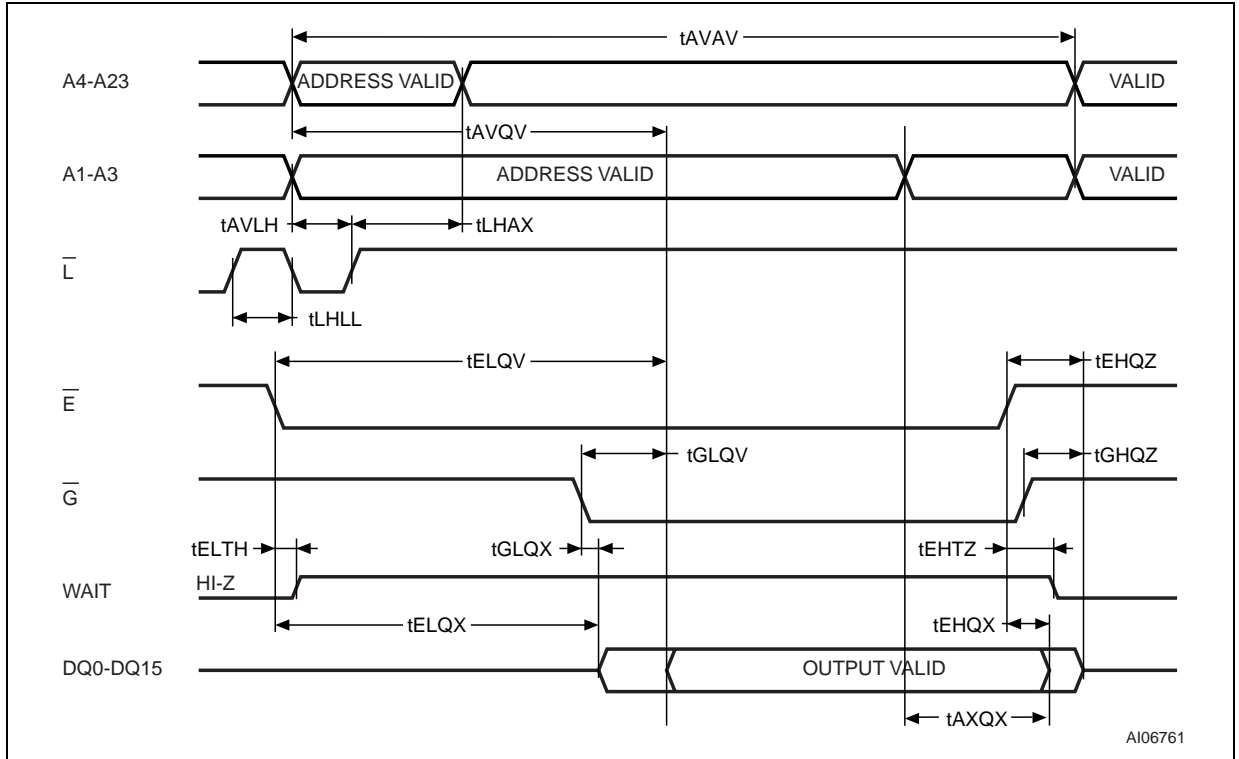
tAVAV

A4-A23 ADDRESS VALID VALID

tAVQV

A1-A3 ADDRESS VALID VALID

tAVLH tLHAX

$\overline{L}$

tLHLL

tELQV tEHQZ

$\overline{E}$

tGLQV tGHQZ

$\overline{G}$

tELTH tGLQX tEHTZ

WAIT HI-Z

tELQX tEHQX

DQ0-DQ15 OUTPUT VALID

tAXQX

AI06761